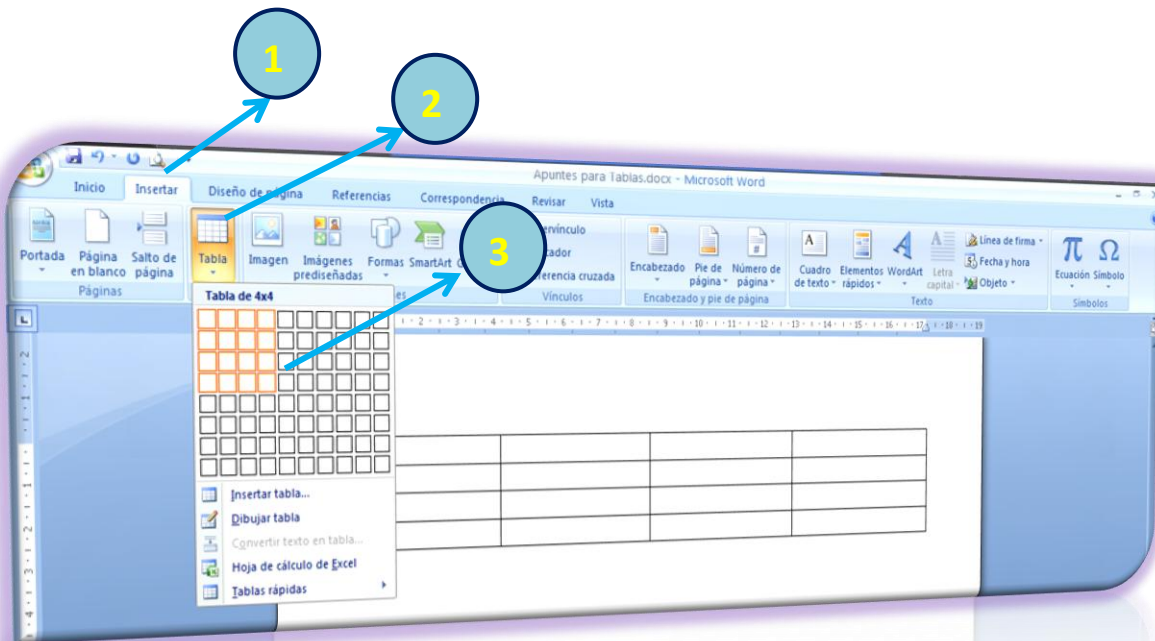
1

2

3

Apuntes para Tablas.docx - Microsoft Word

Inicio Insertar Diseño de página Referencias Correspondencia Revisar Vista

Portada Página en blanco Salto de página
Páginas

Tabla

Imagen Imágenes prediseñadas Formas SmartArt

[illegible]ervínculo
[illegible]cador
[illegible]erencia cruzada
Vínculos

Encabezado Pie de página Número de página
Encabezado y pie de página

Cuadro de texto Elementos rápidos WordArt Letra capital
Línea de firma
Fecha y hora
Objeto
Texto

Ecuación Símbolo
Símbolos

Tabla de 4x4

Insertar tabla...
Dibujar tabla
Convertir texto en tabla...
Hoja de cálculo de Excel
Tablas rápidas